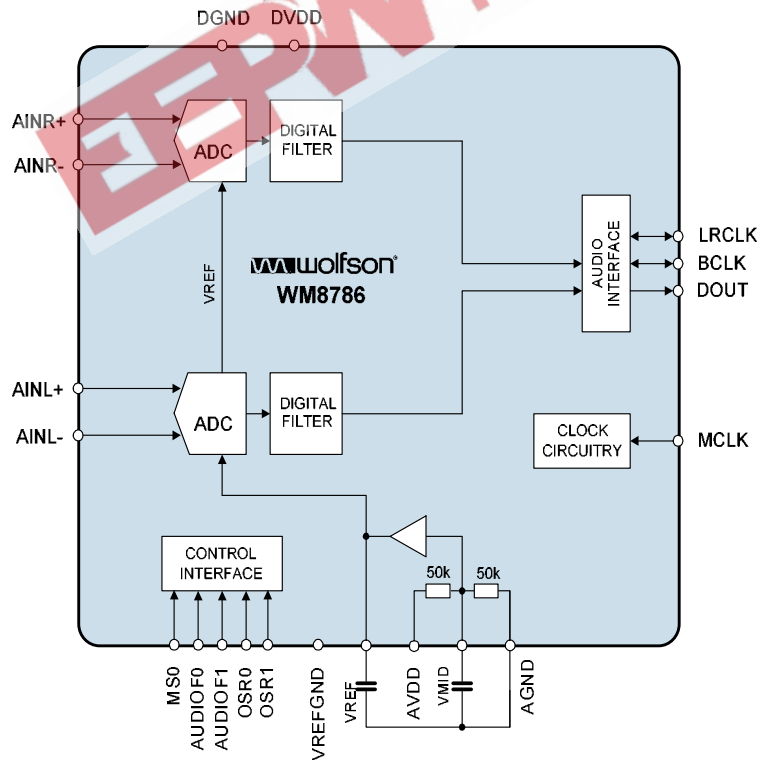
DGND DVDD

AINR+
AINR-
ADC
DIGITAL FILTER
VREF
wolfson
WM8786
AUDIO INTERFACE
LRCLK
BCLK
DOUT
AINL+
AINL-
ADC
DIGITAL FILTER
CLOCK CIRCUITRY
MCLK
CONTROL INTERFACE
50k
50k
MS0
AUDIOF0
AUDIOF1
OSR0
OSR1
VREFGND
VREF
AVDD
VMID
AGND